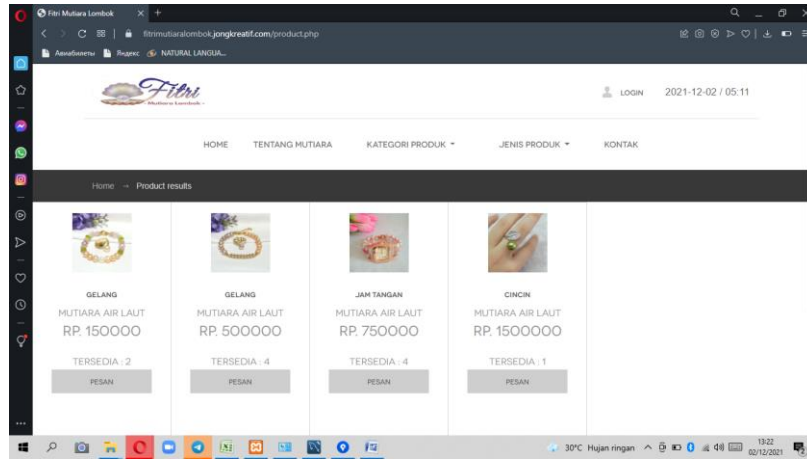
Fitri Mutiara Lombok

fitrimutiaralombok.jongkreatif.com/product.php

Авиабилеты Яндекс NATURAL LANGUA...

Fitri Mutiara Lombok

LOGIN 2021-12-02 / 05:11

HOME TENTANG MUTIARA KATEGORI PRODUK JENIS PRODUK KONTAK

Home → Product results

| GELANG | GELANG | JAM TANGAN | CINCIN |
|---|---|---|---|
| MUTIARA AIR LAUT | MUTIARA AIR LAUT | MUTIARA AIR LAUT | MUTIARA AIR LAUT |
| RP. 150000 | RP. 500000 | RP. 750000 | RP. 1500000 |
| TERSEDIA : 2 | TERSEDIA : 4 | TERSEDIA : 4 | TERSEDIA : 1 |
| PESAN | PESAN | PESAN | PESAN |

30°C Hujan ringan 13:22 02/12/2021